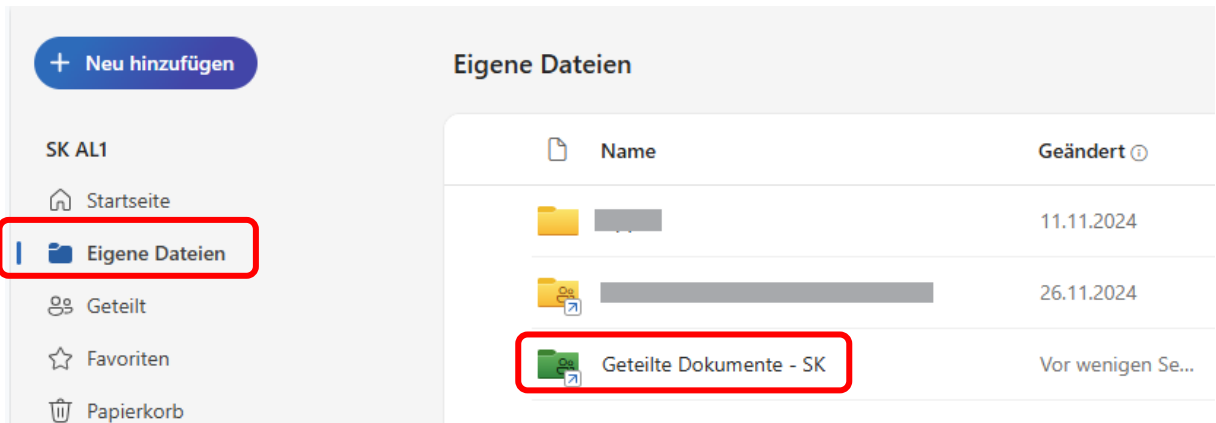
+ Neu hinzufügen

SK AL1

Startseite

Eigene Dateien

Geteilt

Favoriten

Papierkorb

Eigene Dateien

| Name | Geändert |
|---|---|
| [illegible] | 11.11.2024 |
| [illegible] | 26.11.2024 |
| Geteilte Dokumente - SK | Vor wenigen Se... |